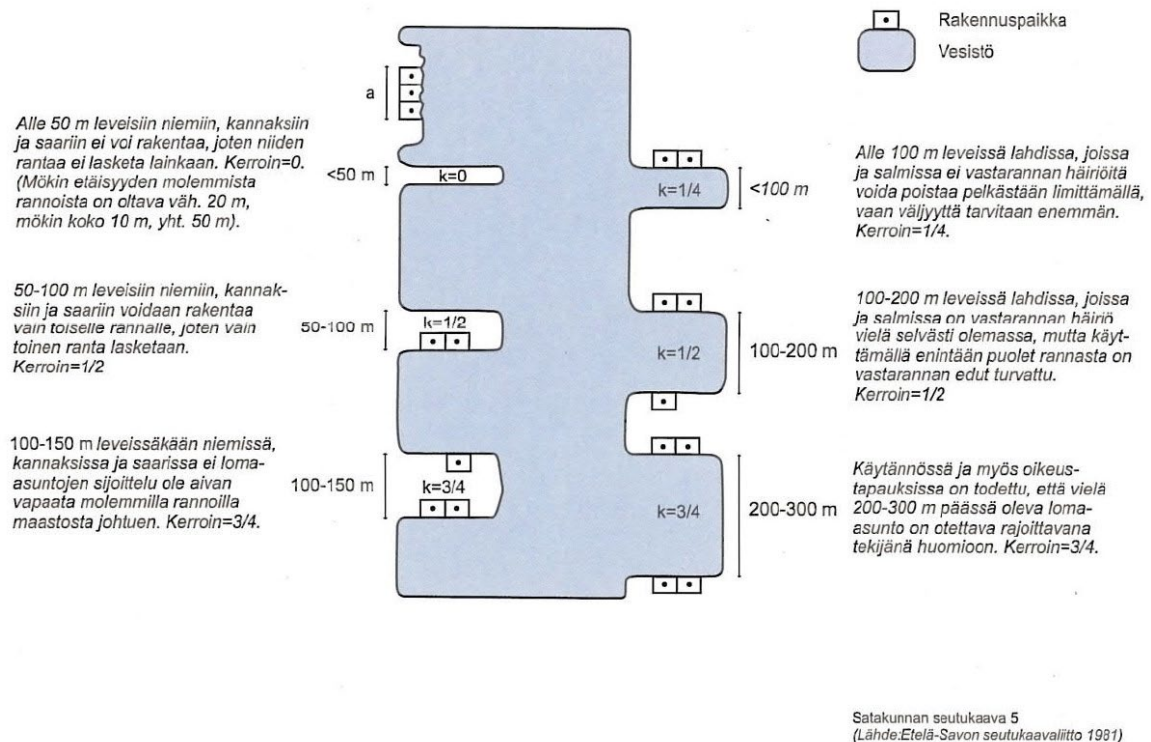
Rakennuspaikka

Vesistö

a

Alle 50 m leveisiin niemiin, kannaksiin ja saariin ei voi rakentaa, joten niiden rantaa ei lasketa lainkaan. Kerroin=0. (Mökin etäisyyden molemmista rannoista on oltava väh. 20 m, mökin koko 10 m, yht. 50 m).

<50 m

k=0

k=1/4

<100 m

Alle 100 m leveissä lahdissa, joissa ja salmissa ei vastarannan häiriöitä voida poistaa pelkästään limittämällä, vaan väljyyttä tarvitaan enemmän. Kerroin=1/4.

50-100 m leveisiin niemiin, kannaksiin ja saariin voidaan rakentaa vain toiselle rannalle, joten vain toinen ranta lasketaan. Kerroin=1/2

50-100 m

k=1/2

k=1/2

100-200 m

100-200 m leveissä lahdissa, joissa ja salmissa on vastarannan häiriö vielä selvästi olemassa, mutta käyttämällä enintään puolet rannasta on vastarannan edut turvattu. Kerroin=1/2

100-150 m leveissäkään niemissä, kannaksissa ja saarissa ei lomaasuntojen sijoittelu ole aivan vapaata molemmilla rannoilla maastosta johtuen. Kerroin=3/4.

100-150 m

k=3/4

k=3/4

200-300 m

Käytännössä ja myös oikeustapauksissa on todettu, että vielä 200-300 m päässä oleva lomaasunto on otettava rajoittavana tekijänä huomioon. Kerroin=3/4.

Satakunnan seutukaava 5
(Lähde:Etelä-Savon seutukaavaliitto 1981)